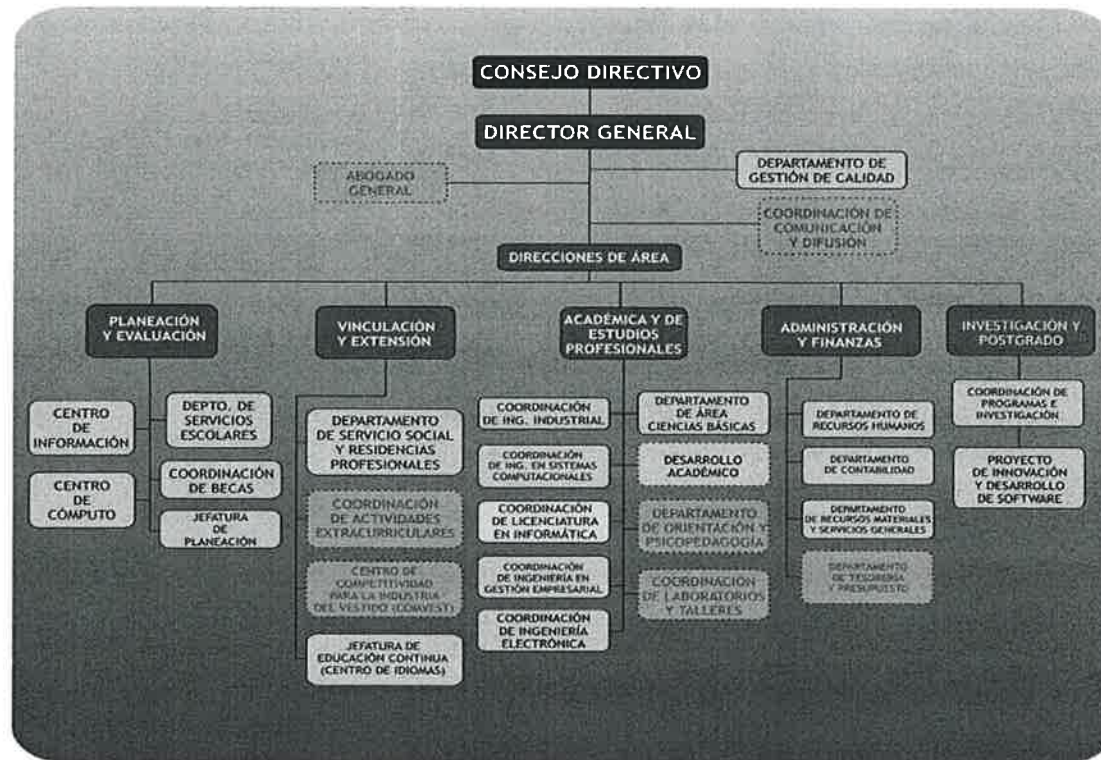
CONSEJO DIRECTIVO

DIRECTOR GENERAL

ABOGADO GENERAL

DEPARTAMENTO DE GESTIÓN DE CALIDAD

COORDINACIÓN DE COMUNICACIÓN Y DIFUSIÓN

DIRECCIONES DE ÁREA

PLANEACIÓN Y EVALUACIÓN

CENTRO DE INFORMACIÓN

CENTRO DE CÓMPUTO

DEPTO. DE SERVICIOS ESCOLARES

COORDINACIÓN DE BECAS

JEFATURA DE PLANEACIÓN

VINCULACIÓN Y EXTENSIÓN

DEPARTAMENTO DE SERVICIO SOCIAL Y RESIDENCIAS PROFESIONALES

COORDINACIÓN DE ACTIVIDADES EXTRACURRICULARES

CENTRO DE COMPETITIVIDAD PARA LA INDUSTRIA DEL VESTIDO (COMVEST)

JEFATURA DE EDUCACIÓN CONTINUA (CENTRO DE IDIOMAS)

ACADÉMICA Y DE ESTUDIOS PROFESIONALES

COORDINACIÓN DE ING. INDUSTRIAL

COORDINACIÓN DE ING. EN SISTEMAS COMPUTACIONALES

COORDINACIÓN DE LICENCIATURA EN INFORMÁTICA

COORDINACIÓN DE INGENIERÍA EN GESTIÓN EMPRESARIAL

COORDINACIÓN DE INGENIERÍA ELECTRÓNICA

DEPARTAMENTO DE ÁREA CIENCIAS BÁSICAS

DESARROLLO ACADÉMICO

DEPARTAMENTO DE ORIENTACIÓN Y PSICOPEDAGOGÍA

COORDINACIÓN DE LABORATORIOS Y TALLERES

ADMINISTRACIÓN Y FINANZAS

DEPARTAMENTO DE RECURSOS HUMANOS

DEPARTAMENTO DE CONTABILIDAD

DEPARTAMENTO DE RECURSOS MATERIALES Y SERVICIOS GENERALES

DEPARTAMENTO DE TESORERÍA Y PRESUPUESTO

INVESTIGACIÓN Y POSTGRADO

COORDINACIÓN DE PROGRAMAS E INVESTIGACIÓN

PROYECTO DE INNOVACIÓN Y DESARROLLO DE SOFTWARE